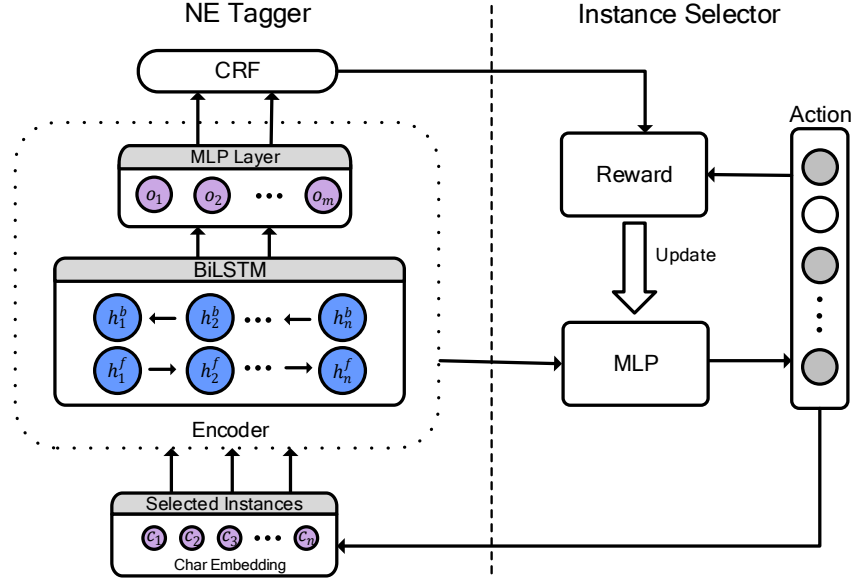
NE Tagger

Instance Selector

CRF

MLP Layer

$o_1$ $o_2$ ⋯ $o_m$

BiLSTM

$h_1^b$ ← $h_2^b$ ⋯ ← $h_n^b$

$h_1^f$ → $h_2^f$ ⋯ → $h_n^f$

Encoder

Selected Instances

$c_1$ $c_2$ $c_3$ ⋯ $c_n$

Char Embedding

Action

Reward

Update

MLP